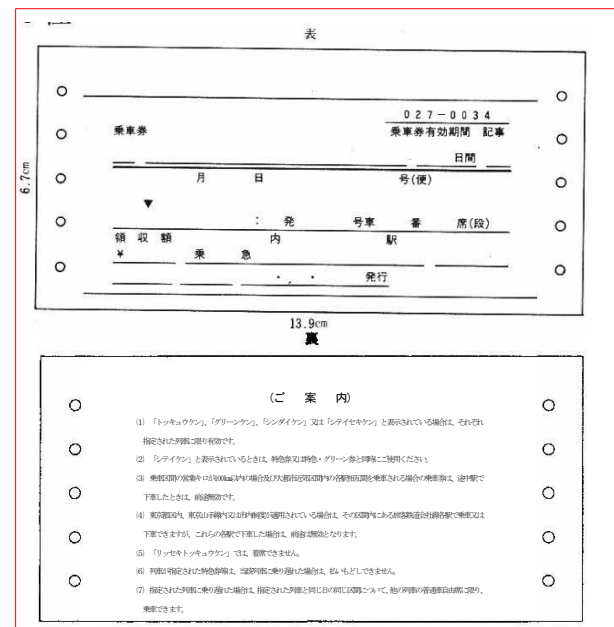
表

027－0034

乗車券　　乗車券有効期間　記事

日間

6.7cm

月　日　号(便)

▼

：　発　号車　番　席(段)

領　収　額　内　駅

¥　乗　急

・　・　発行

13.9cm

裏

（ご　案　内）

(1) 「トッキュウケン」、「グリーンケン」、「シンダイケン」又は「シテイセキケン」と表示されている場合は、それぞれ指定された列車に限り有効です。

(2) 「シテイケン」と表示されているときは、特急券又は特急・グリーン券と同時にご使用ください。

(3) 乗車区間の営業キロが100km以内の場合及び大都市近郊区間内の各駅相互間を乗車される場合の乗車券は、途中駅で下車したときは、前途無効です。

(4) 東京都区内、東京山手線内又は市内制度が適用されている場合は、その区間内にある旅客鉄道会社線各駅で乗車又は下車できますが、これらの各駅で下車した場合は、前途は無効となります。

(5) 「リッセキトッキュウケン」では、着席できません。

(6) 列車が指定された特急券等は、指定列車に乗り遅れた場合は、払いもどしできません。

(7) 指定された列車に乗り遅れた場合は、指定された列車と同じ日の同じ区間について、他の列車の普通車自由席に限り、乗車できます。